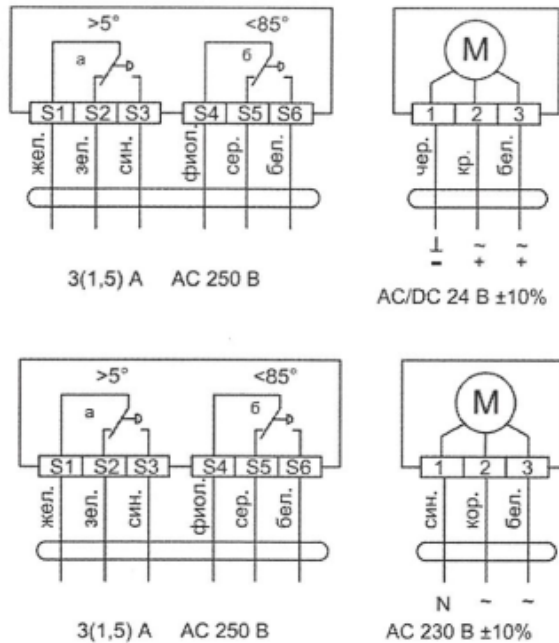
>5°
<85°
а
б
S1 S2 S3
S4 S5 S6
жел.
зел.
син.
фиол.
сер.
бел.
3(1,5) А AC 250 В

M
1 2 3
чер.
кр.
бел.
⊥ ~ ~
− + +
AC/DC 24 В ±10%

>5°
<85°
а
б
S1 S2 S3
S4 S5 S6
жел.
зел.
син.
фиол.
сер.
бел.
3(1,5) А AC 250 В

M
1 2 3
син.
кор.
бел.
N ~ ~
AC 230 В ±10%